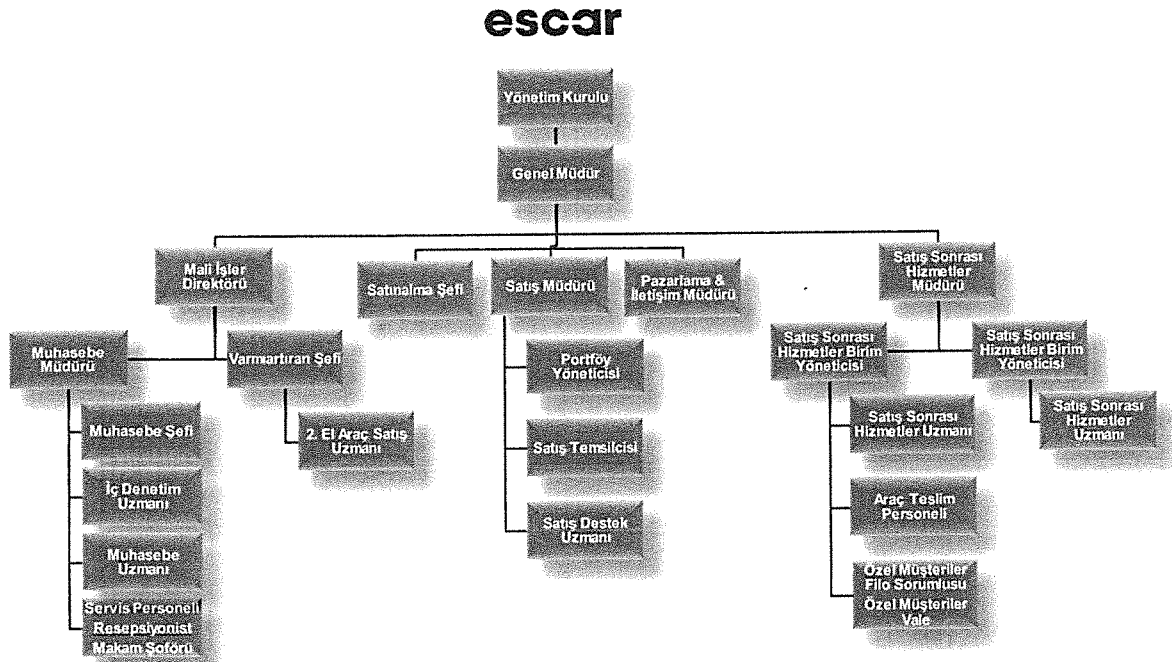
escar

Yönetim Kurulu

Genel Müdür

Mali İşler Direktörü

Satınalma Şefi

Satış Müdürü

Pazarlama & İletişim Müdürü

Satış Sonrası Hizmetler Müdürü

Muhasebe Müdürü

Varmartıran Şefi

Muhasebe Şefi

2. El Araç Satış Uzmanı

İç Denetim Uzmanı

Muhasebe Uzmanı

Servis Personeli

Resepsiyonist

Makam Şoförü

Portföy Yöneticisi

Satış Temsilcisi

Satış Destek Uzmanı

Satış Sonrası Hizmetler Birim Yöneticisi

Satış Sonrası Hizmetler Birim Yöneticisi

Satış Sonrası Hizmetler Uzmanı

Satış Sonrası Hizmetler Uzmanı

Araç Teslim Personeli

Özel Müşteriler Filo Sorumlusu

Özel Müşteriler Vale